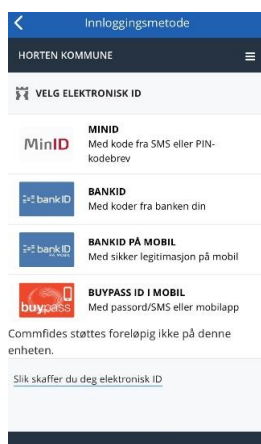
Innloggingsmetode

HORTEN KOMMUNE

VELG ELEKTRONISK ID

MinID
MINID
Med kode fra SMS eller PIN-kodebrev

bankID
BANKID
Med koder fra banken din

bankID
BANKID PÅ MOBIL
Med sikker legitimasjon på mobil

buypass
BUYPASS ID I MOBIL
Med passord/SMS eller mobilapp

Commfides støttes foreløpig ikke på denne enheten.

Slik skaffer du deg elektronisk ID